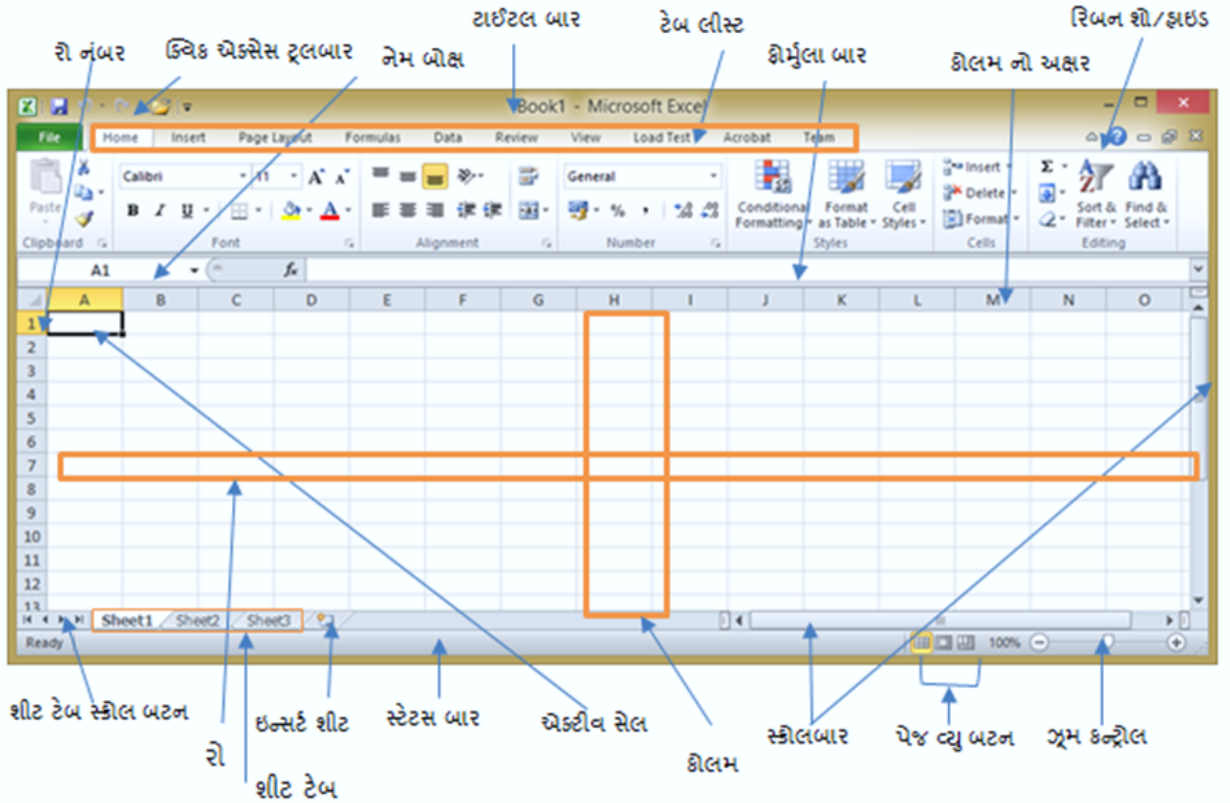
ટાઈટલ બાર
ટેબ લીસ્ટ
રિબન શો/હાઇડ
રો નંબર
ક્વિક એક્સેસ ટૂલબાર
નેમ બોક્ષ
ફોર્મુલા બાર
કોલમ નો અક્ષર

Book1 - Microsoft Excel

File | Home | Insert | Page Layout | Formulas | Data | Review | View | Load Test | Acrobat | Team

Paste
Clipboard
Calibri | 11
A A
B I U
Font
Alignment
General
% ,
Number
Conditional Formatting
Format as Table
Cell Styles
Styles
Insert
Delete
Format
Cells
Σ
Sort & Filter
Find & Select
Editing

A1
fx

| | A | B | C | D | E | F | G | H | I | J | K | L | M | N | O |
|---|---|---|---|---|---|---|---|---|---|---|---|---|---|---|---|
| 1 | | | | | | | | | | | | | | | |
| 2 | | | | | | | | | | | | | | | |
| 3 | | | | | | | | | | | | | | | |
| 4 | | | | | | | | | | | | | | | |
| 5 | | | | | | | | | | | | | | | |
| 6 | | | | | | | | | | | | | | | |
| 7 | | | | | | | | | | | | | | | |
| 8 | | | | | | | | | | | | | | | |
| 9 | | | | | | | | | | | | | | | |
| 10 | | | | | | | | | | | | | | | |
| 11 | | | | | | | | | | | | | | | |
| 12 | | | | | | | | | | | | | | | |
| 13 | | | | | | | | | | | | | | | |

Sheet1 | Sheet2 | Sheet3
Ready
100%

શીટ ટેબ સ્ક્રોલ બટન
રો
ઇન્સર્ટ શીટ
શીટ ટેબ
સ્ટેટસ બાર
એક્ટીવ સેલ
કોલમ
સ્ક્રોલબાર
પેજ વ્યુ બટન
ઝૂમ કન્ટ્રોલ